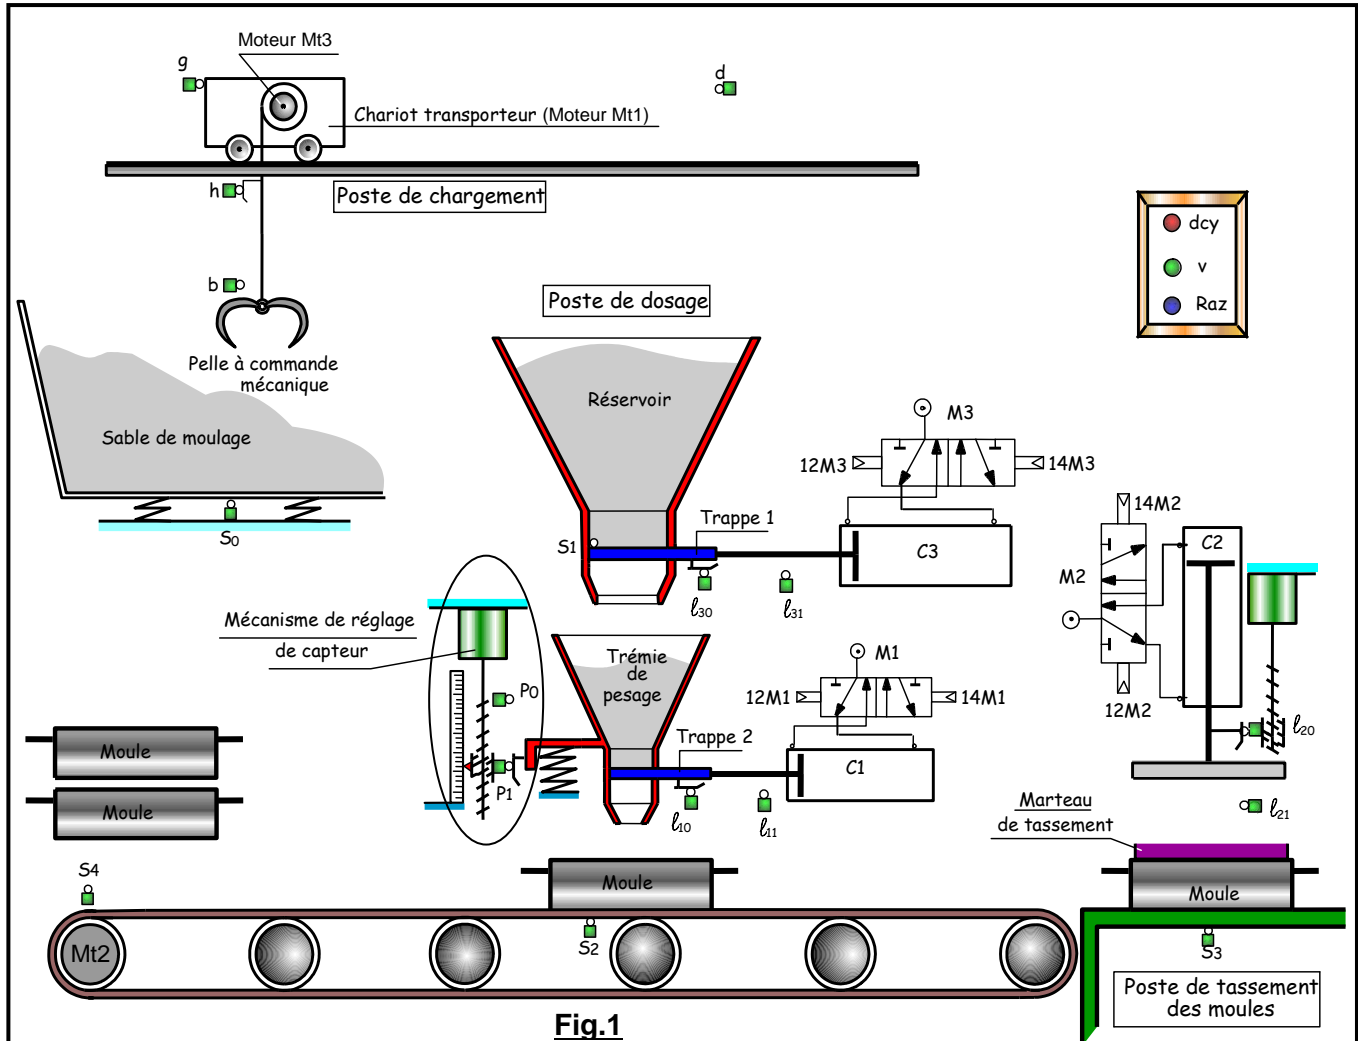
Moteur Mt3

g

d

Chariot transporteur (Moteur Mt1)

h

Poste de chargement

dcy

v

Raz

b

Pelle à commande mécanique

Poste de dosage

Sable de moulage

Réservoir

M3

12M3

14M3

14M2

S0

Trappe 1

C2

S1

C3

M2

$\ell_{30}$

$\ell_{31}$

Mécanisme de réglage de capteur

Trémie de pesage

M1

P0

12M1

14M1

12M2

$\ell_{20}$

Trappe 2

C1

Moule

P1

Moule

$\ell_{10}$

$\ell_{11}$

Marteau de tassement

$\ell_{21}$

S4

Moule

Moule

Mt2

S2

S3

Poste de tassement des moules

Fig.1